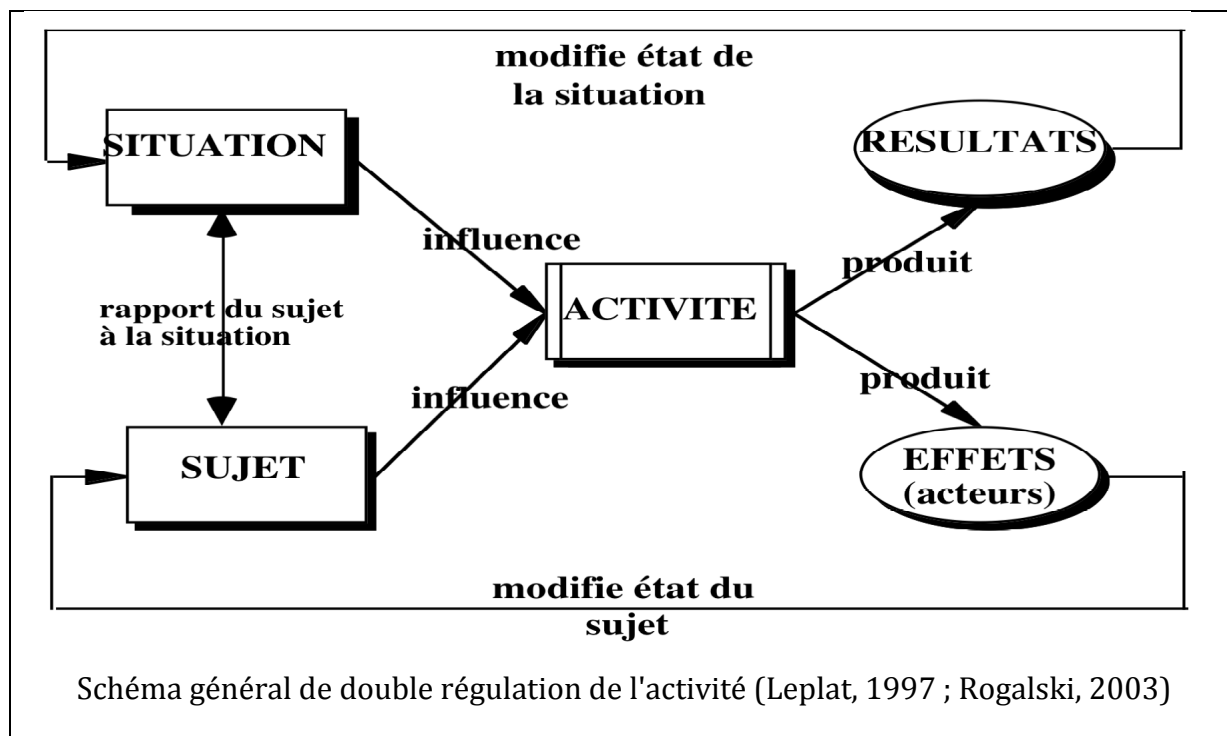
modifie état de la situation

SITUATION

RESULTATS

influence

produit

rapport du sujet à la situation

ACTIVITE

produit

influence

SUJET

EFFETS (acteurs)

modifie état du sujet

Schéma général de double régulation de l'activité (Leplat, 1997 ; Rogalski, 2003)